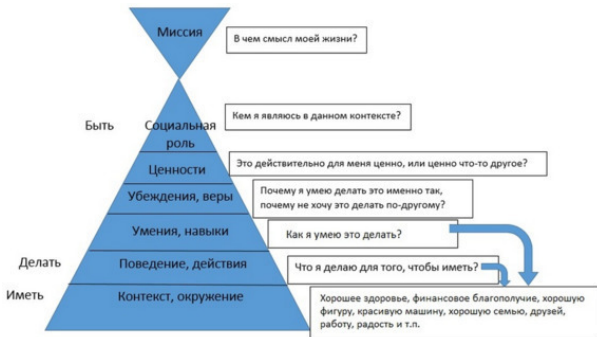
Миссия
В чем смысл моей жизни?

Быть
Социальная роль
Кем я являюсь в данном контексте?

Ценности
Это действительно для меня ценно, или ценно что-то другое?

Убеждения, веры
Почему я умею делать это именно так, почему не хочу это делать по-другому?

Умения, навыки
Как я умею это делать?

Делать
Поведение, действия
Что я делаю для того, чтобы иметь?

Иметь
Контекст, окружение
Хорошее здоровье, финансовое благополучие, хорошую фигуру, красивую машину, хорошую семью, друзей, работу, радость и т.п.